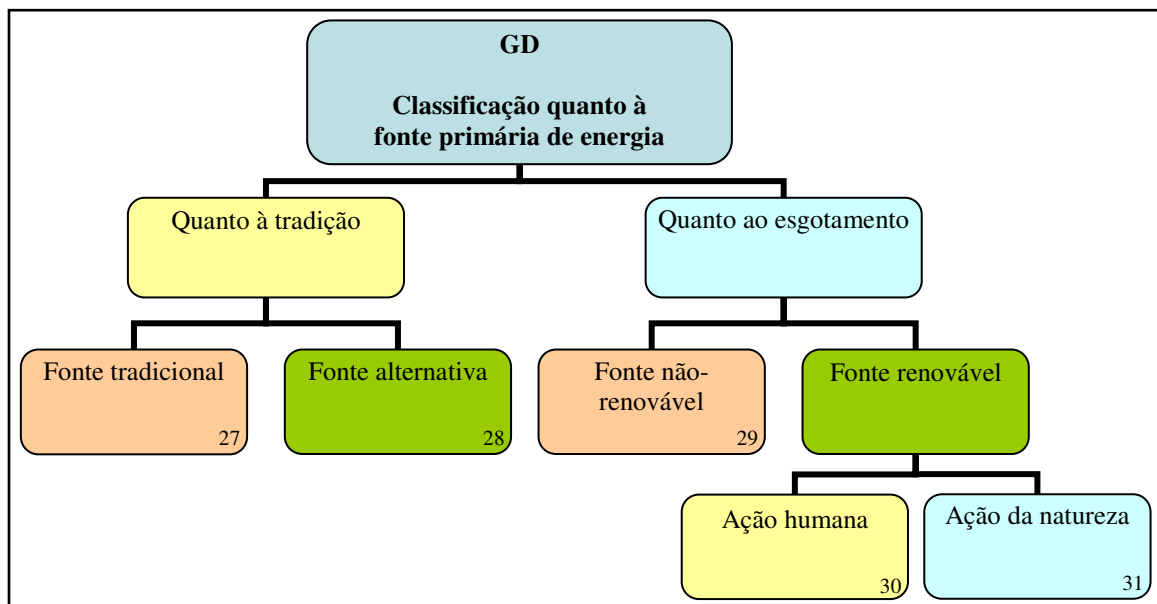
GD

Classificação quanto à fonte primária de energia

Quanto à tradição

Quanto ao esgotamento

Fonte tradicional 27

Fonte alternativa 28

Fonte não-renovável 29

Fonte renovável

Ação humana 30

Ação da natureza 31